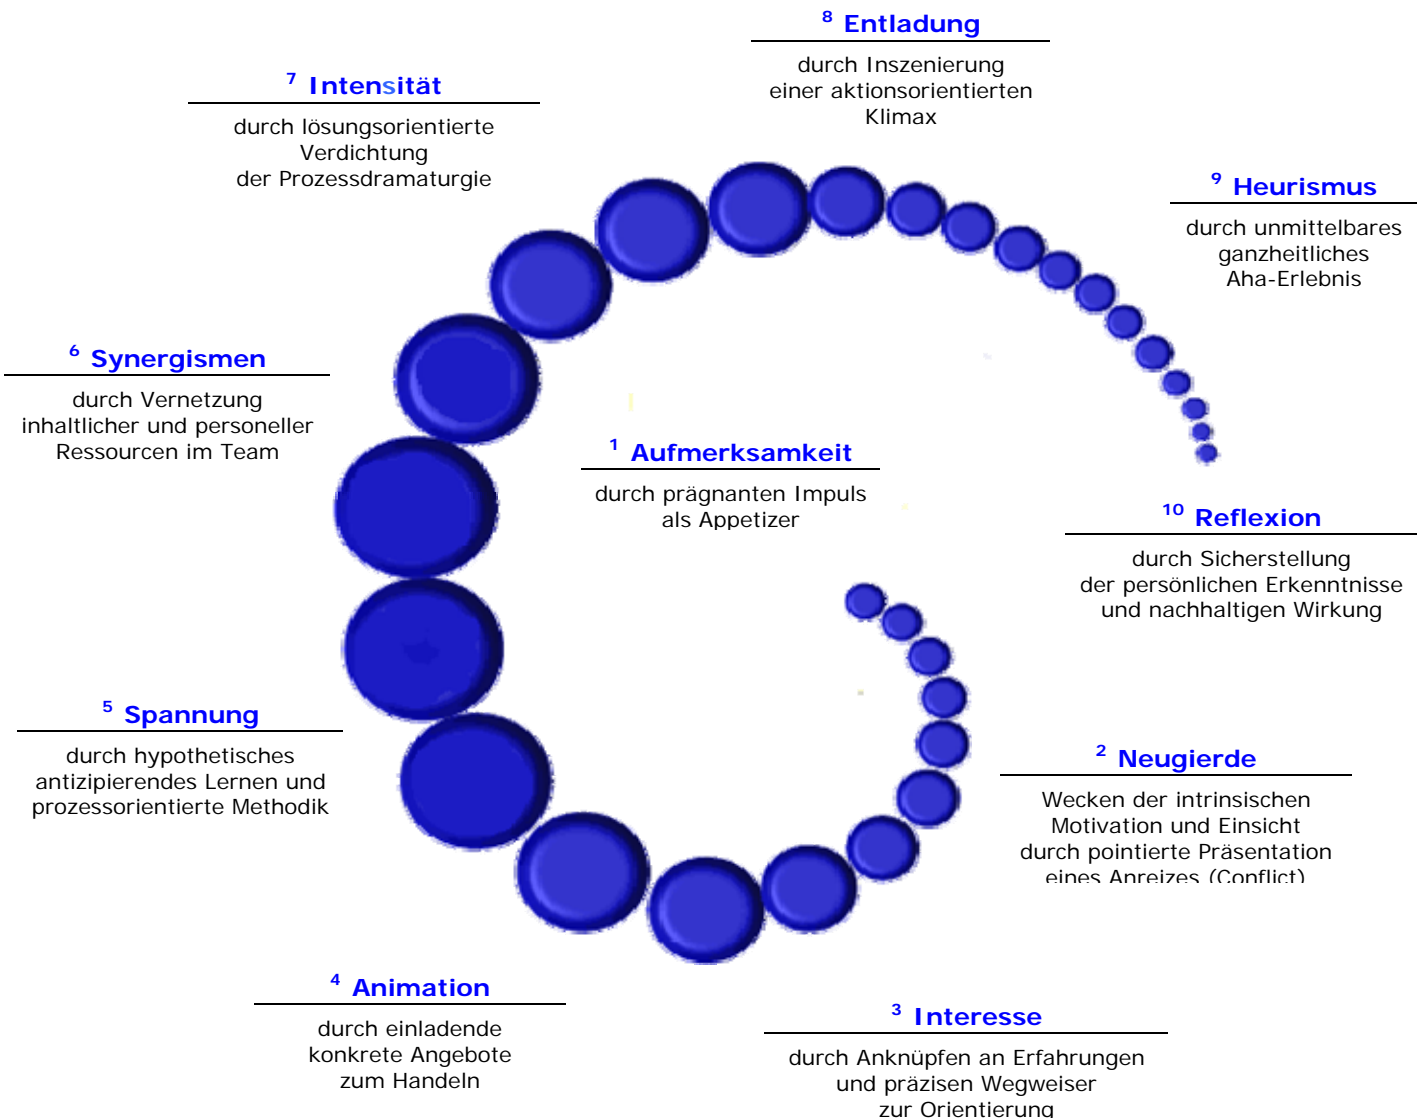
$^{8}$ Entladung
durch Inszenierung einer aktionsorientierten Klimax

$^{7}$ Intensität
durch lösungsorientierte Verdichtung der Prozessdramaturgie

$^{9}$ Heurismus
durch unmittelbares ganzheitliches Aha-Erlebnis

$^{6}$ Synergismen
durch Vernetzung inhaltlicher und personeller Ressourcen im Team

$^{1}$ Aufmerksamkeit
durch prägnanten Impuls als Appetizer

$^{10}$ Reflexion
durch Sicherstellung der persönlichen Erkenntnisse und nachhaltigen Wirkung

$^{5}$ Spannung
durch hypothetisches antizipierendes Lernen und prozessorientierte Methodik

$^{2}$ Neugierde
Wecken der intrinsischen Motivation und Einsicht durch pointierte Präsentation eines Anreizes (Conflict)

$^{4}$ Animation
durch einladende konkrete Angebote zum Handeln

$^{3}$ Interesse
durch Anknüpfen an Erfahrungen und präzisen Wegweiser zur Orientierung